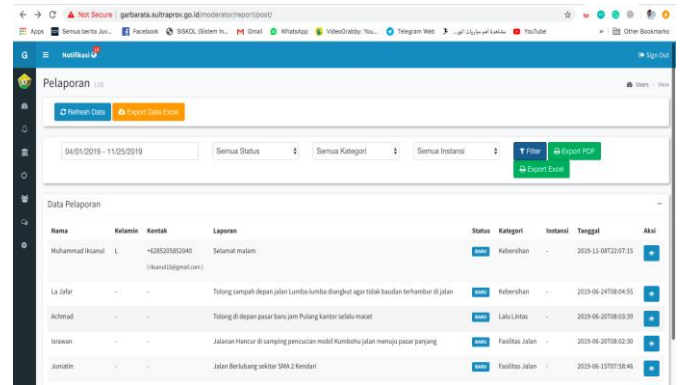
Not Secure | garbarata.sultraprov.go.id/moderator/report/post/

Apps | Semua berita Joi... | Facebook | SISKOL (Sistem In... | Gmail | WhatsApp | VideoGrabby: You... | Telegram Web | مشاهدة أفلام مسلسلات أون... | YouTube | Other Bookmarks

G | Notifikasi 14 | Sign Out

Pelaporan List | Users > View

Refresh Data | Export Data Excel

04/01/2019 - 11/25/2019 | Semua Status | Semua Kategori | Semua Instansi | Filter | Export PDF | Export Excel

Data Pelaporan

| Nama | Kelamin | Kontak | Laporan | Status | Kategori | Instansi | Tanggal | Aksi |
|---|---|---|---|---|---|---|---|---|
| Muhammad Iksanul | L | +6285205852040 (iksanul3@gmail.com) | Selamat malam | BARU | Kebersihan | - | 2019-11-08T22:07:15 | |
| La Jafar | - | - | Tolong sampah depan jalan Lumba-lumba diangkut agar tidak baudan terhambur di jalan | BARU | Kebersihan | - | 2019-06-24T08:04:55 | |
| Achmad | - | - | Tolong di depan pasar baru jam Pulang kantor selalu macet | BARU | Lalu Lintas | - | 2019-06-20T08:03:39 | |
| Israwan | - | - | Jalanan Hancur di samping pencucian mobil Kumbohu jalan menuju pasar panjang | BARU | Fasilitas Jalan | - | 2019-06-20T08:02:30 | |
| Juniatin | - | - | Jalan Berlubang sekitar SMA 2 Kendari | BARU | Fasilitas Jalan | - | 2019-06-15T07:58:46 | |